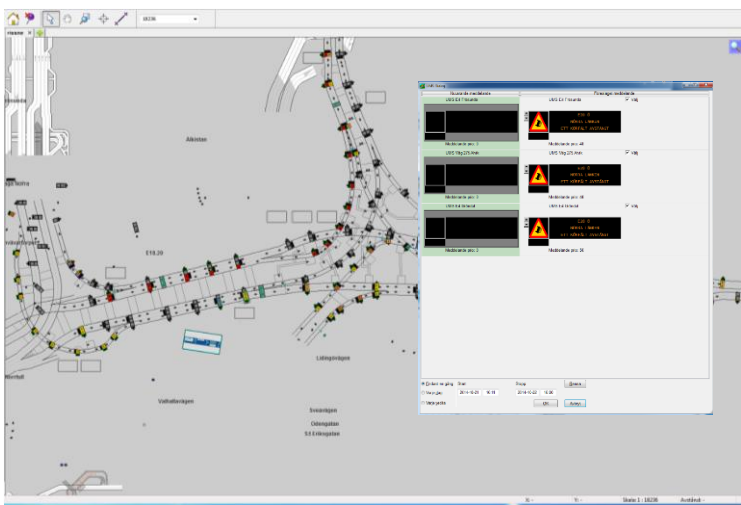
18236

Home

Alkistan

E18.20

Lidingövägen

Valhallavägen

Sveavägen

Odengatan

S:t Eriksgatan

Nuvarande meddelande

Föreslaget meddelande

UMS E4 Tillsunda

Meddelande prio: 3

UMS Tåby 275 Ånäs

Meddelande prio: 3

UMS E4 Solsidan

Meddelande prio: 3

UMS E4 Tillsunda

Välj

Meddelande prio: 48

UMS Tåby 275 Ånäs

Välj

Meddelande prio: 18

UMS E4 Solsidan

Välj

Meddelande prio: 38

Endast en gång

Start

Flera gånger

Stopp

Varje vecka

2014-10-23

2014-10-22

Ersätt

OK

Avbryt

X:

Y:

Skala 1 : 18236

Avstånd: